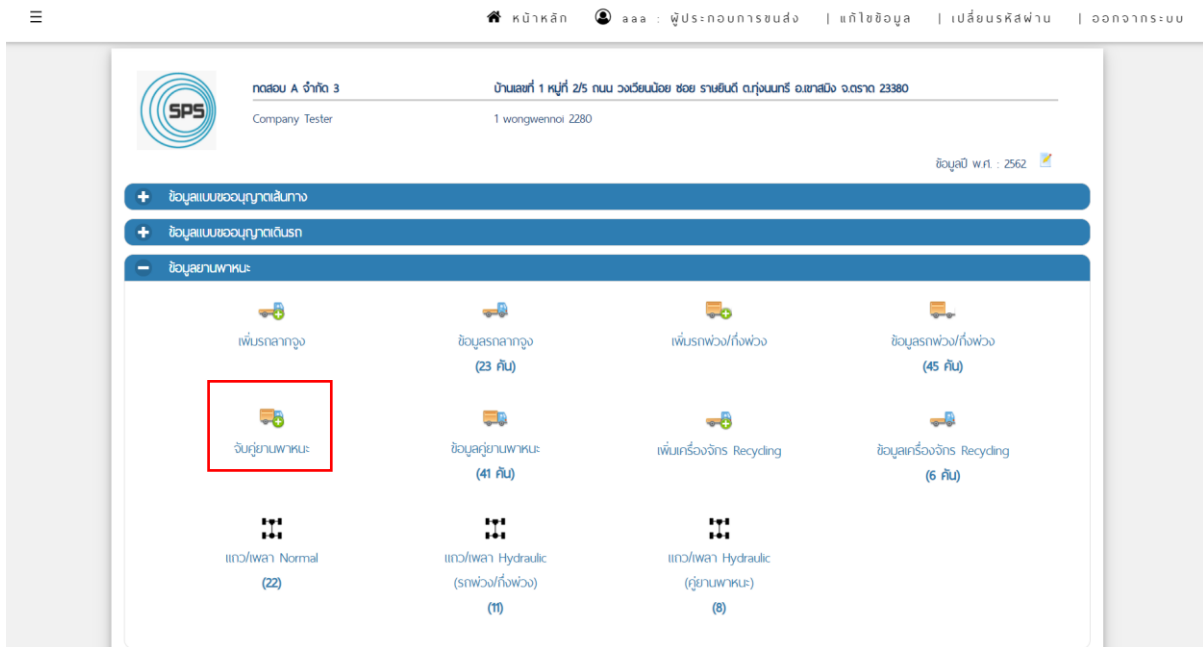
☰

หน้าหลัก | aaa : ผู้ประกอบการขนส่ง | แก้ไขข้อมูล | เปลี่ยนรหัสผ่าน | ออกจากระบบ

SPS

ทดสอบ A จำกัด 3
Company Tester

บ้านเลขที่ 1 หมู่ที่ 2/5 ถนน วงเวียนน้อย ซอย รายยินดี ต.ทุ่งนนทรี อ.เขาสมิง จ.ตราด 23380
1 wongwennoi 2280

ข้อมูลปี พ.ศ. : 2562

+ ข้อมูลแบบขออนุญาตเส้นทาง

+ ข้อมูลแบบขออนุญาตเดินรถ

− ข้อมูลยานพาหนะ

เพิ่มรถลากจูง

ข้อมูลรถลากจูง
(23 คัน)

เพิ่มรถพ่วง/กึ่งพ่วง

ข้อมูลรถพ่วง/กึ่งพ่วง
(45 คัน)

จับคู่ยานพาหนะ

ข้อมูลคู่ยานพาหนะ
(41 คัน)

เพิ่มเครื่องจักร Recycling

ข้อมูลเครื่องจักร Recycling
(6 คัน)

แถว/เพลา Normal
(22)

แถว/เพลา Hydraulic
(รถพ่วง/กึ่งพ่วง)
(11)

แถว/เพลา Hydraulic
(คู่ยานพาหนะ)
(8)